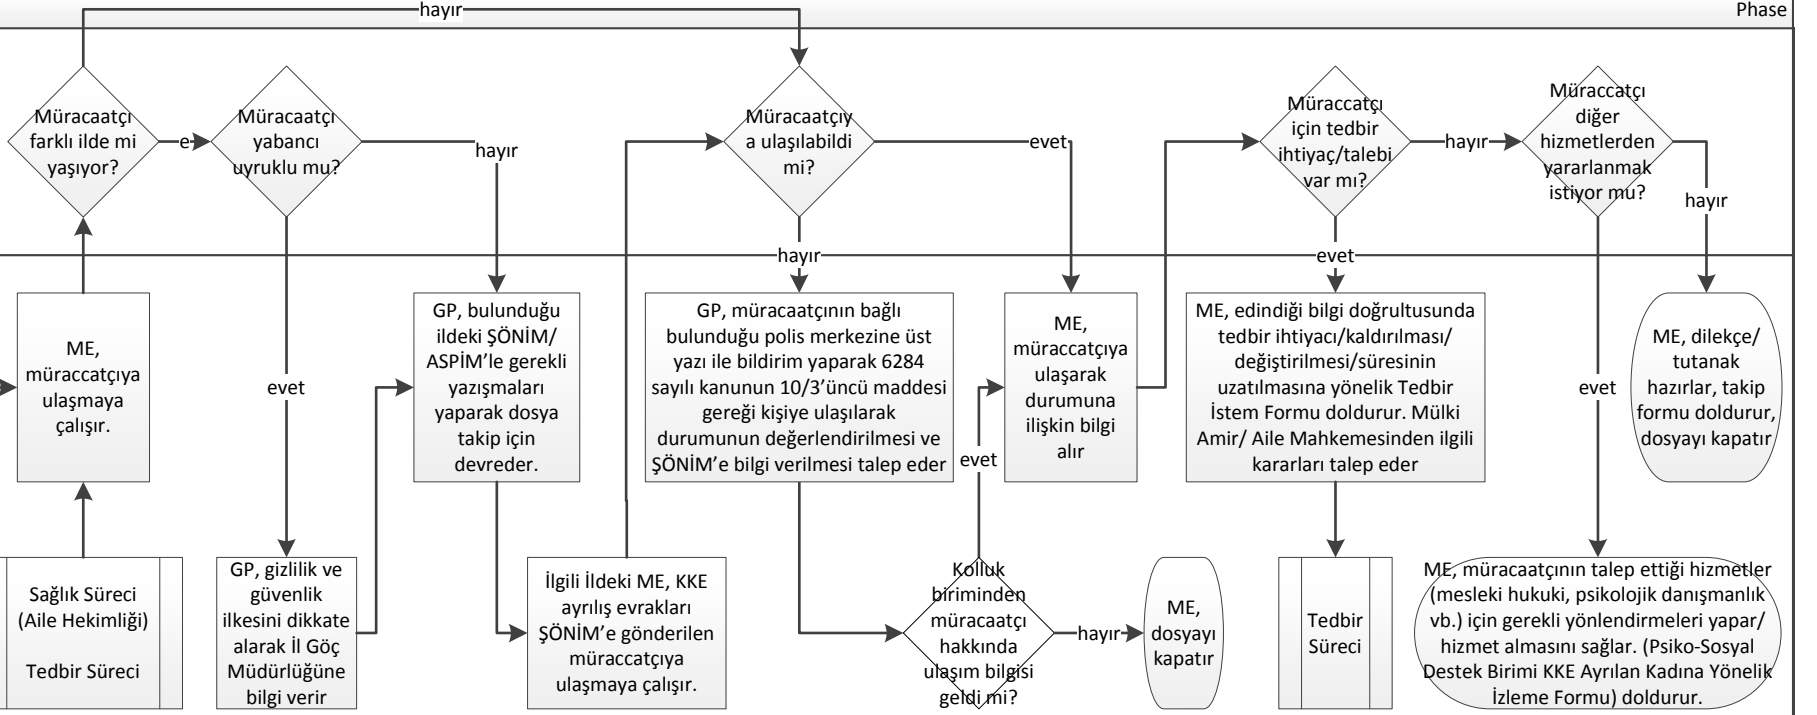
Phase

hayır

Müracaatçı farklı ilde mi yaşıyor?

e

Müracaatçı yabancı uyruklu mu?

hayır

Müracaatçıya ulaşılabildi mi?

evet

Müraccatçı için tedbir ihtiyaç/talebi var mı?

hayır

Müraccatçı diğer hizmetlerden yararlanmak istiyor mu?

hayır

hayır

evet

ME, müracaatçıya ulaşmaya çalışır.

evet

GP, bulunduğu ildeki ŞÖNİM/ ASPİM'le gerekli yazışmaları yaparak dosya takip için devreder.

GP, müracaatçının bağlı bulunduğu polis merkezine üst yazı ile bildirim yaparak 6284 sayılı kanunun 10/3'üncü maddesi gereği kişiye ulaşılarak durumunun değerlendirilmesi ve ŞÖNİM'e bilgi verilmesi talep eder

ME, müracaatçıya ulaşarak durumuna ilişkin bilgi alır

ME, edindiği bilgi doğrultusunda tedbir ihtiyacı/kaldırılması/ değiştirilmesi/süresinin uzatılmasına yönelik Tedbir İstem Formu doldurur. Mülki Amir/ Aile Mahkemesinden ilgili kararları talep eder

evet

ME, dilekçe/ tutanak hazırlar, takip formu doldurur, dosyayı kapatır

evet

Sağlık Süreci (Aile Hekimliği)

Tedbir Süreci

GP, gizlilik ve güvenlik ilkesini dikkate alarak İl Göç Müdürlüğüne bilgi verir

İlgili İldeki ME, KKE ayrılış evrakları ŞÖNİM'e gönderilen müraccatçıya ulaşmaya çalışır.

Kolluk biriminden müracaatçı hakkında ulaşım bilgisi geldi mi?

hayır

ME, dosyayı kapatır

Tedbir Süreci

ME, müracaatçının talep ettiği hizmetler (mesleki hukuki, psikolojik danışmanlık vb.) için gerekli yönlendirmeleri yapar/ hizmet almasını sağlar. (Psiko-Sosyal Destek Birimi KKE Ayrılan Kadına Yönelik İzleme Formu) doldurur.